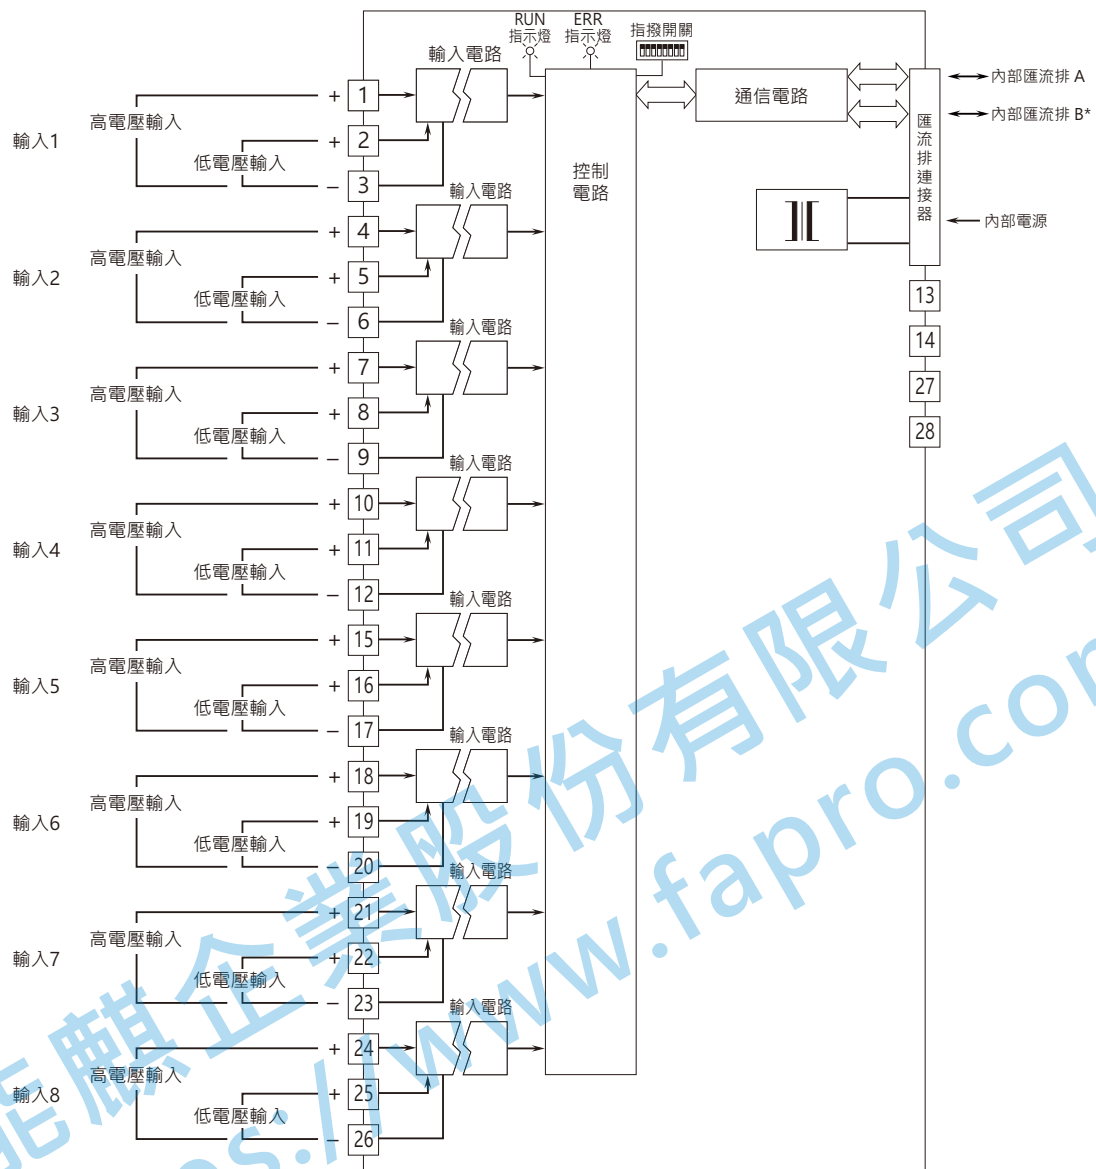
RUN 指示燈
ERR 指示燈
指撥開關
輸入電路
通信電路
內部匯流排 A
內部匯流排 B*
匯流排連接器
內部電源
控制電路

輸入1
高電壓輸入
低電壓輸入
+ 1
+ 2
– 3

輸入電路
輸入2
高電壓輸入
低電壓輸入
+ 4
+ 5
– 6

輸入電路
輸入3
高電壓輸入
低電壓輸入
+ 7
+ 8
– 9

輸入電路
輸入4
高電壓輸入
低電壓輸入
+ 10
+ 11
– 12

輸入電路
輸入5
高電壓輸入
低電壓輸入
+ 15
+ 16
– 17

輸入電路
輸入6
高電壓輸入
低電壓輸入
+ 18
+ 19
– 20

輸入電路
輸入7
高電壓輸入
低電壓輸入
+ 21
+ 22
– 23

輸入電路
輸入8
高電壓輸入
低電壓輸入
+ 24
+ 25
– 26

13
14
27
28

鉅麒企業股份有限公司
www.fapro.com